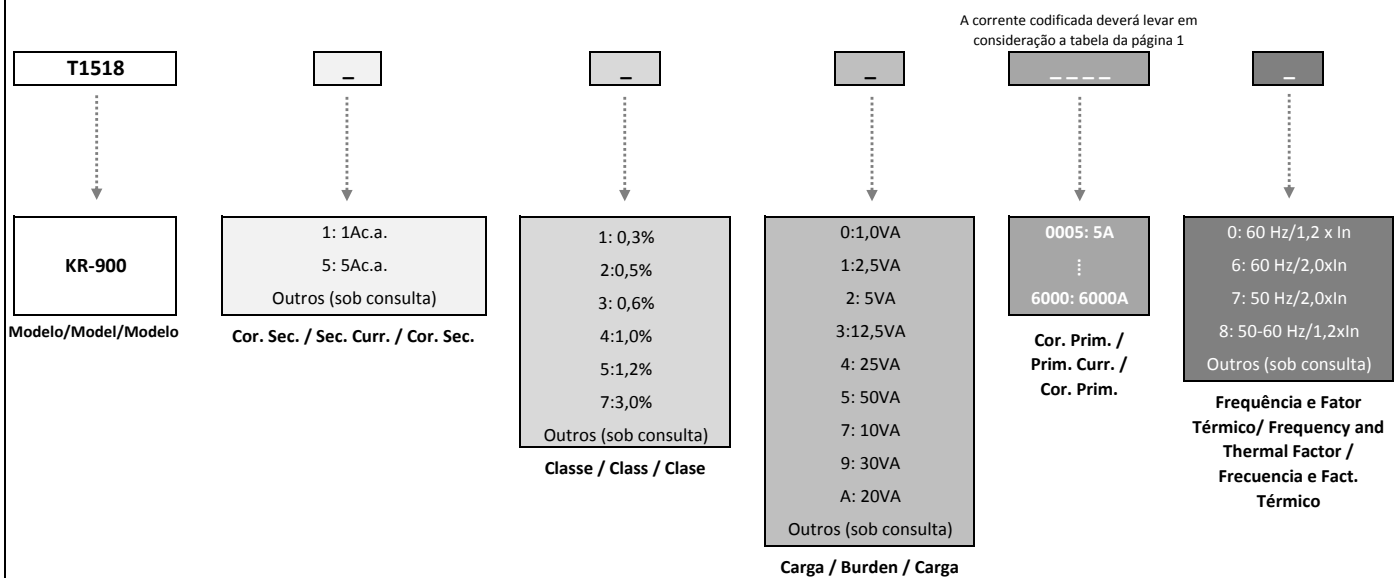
A corrente codificada deverá levar em consideração a tabela da página 1

T1518

_

_

_

_ _ _ _

_

KR-900

Modelo/Model/Modelo

1: 1Ac.a.
5: 5Ac.a.
Outros (sob consulta)

Cor. Sec. / Sec. Curr. / Cor. Sec.

1: 0,3%
2:0,5%
3: 0,6%
4:1,0%
5:1,2%
7:3,0%
Outros (sob consulta)

Classe / Class / Clase

0:1,0VA
1:2,5VA
2: 5VA
3:12,5VA
4: 25VA
5: 50VA
7: 10VA
9: 30VA
A: 20VA
Outros (sob consulta)

Carga / Burden / Carga

0005: 5A
⋮
6000: 6000A

Cor. Prim. / Prim. Curr. / Cor. Prim.

0: 60 Hz/1,2 x In
6: 60 Hz/2,0xIn
7: 50 Hz/2,0xIn
8: 50-60 Hz/1,2xIn
Outros (sob consulta)

Frequência e Fator Térmico/ Frequency and Thermal Factor / Frecuencia e Fact. Térmico